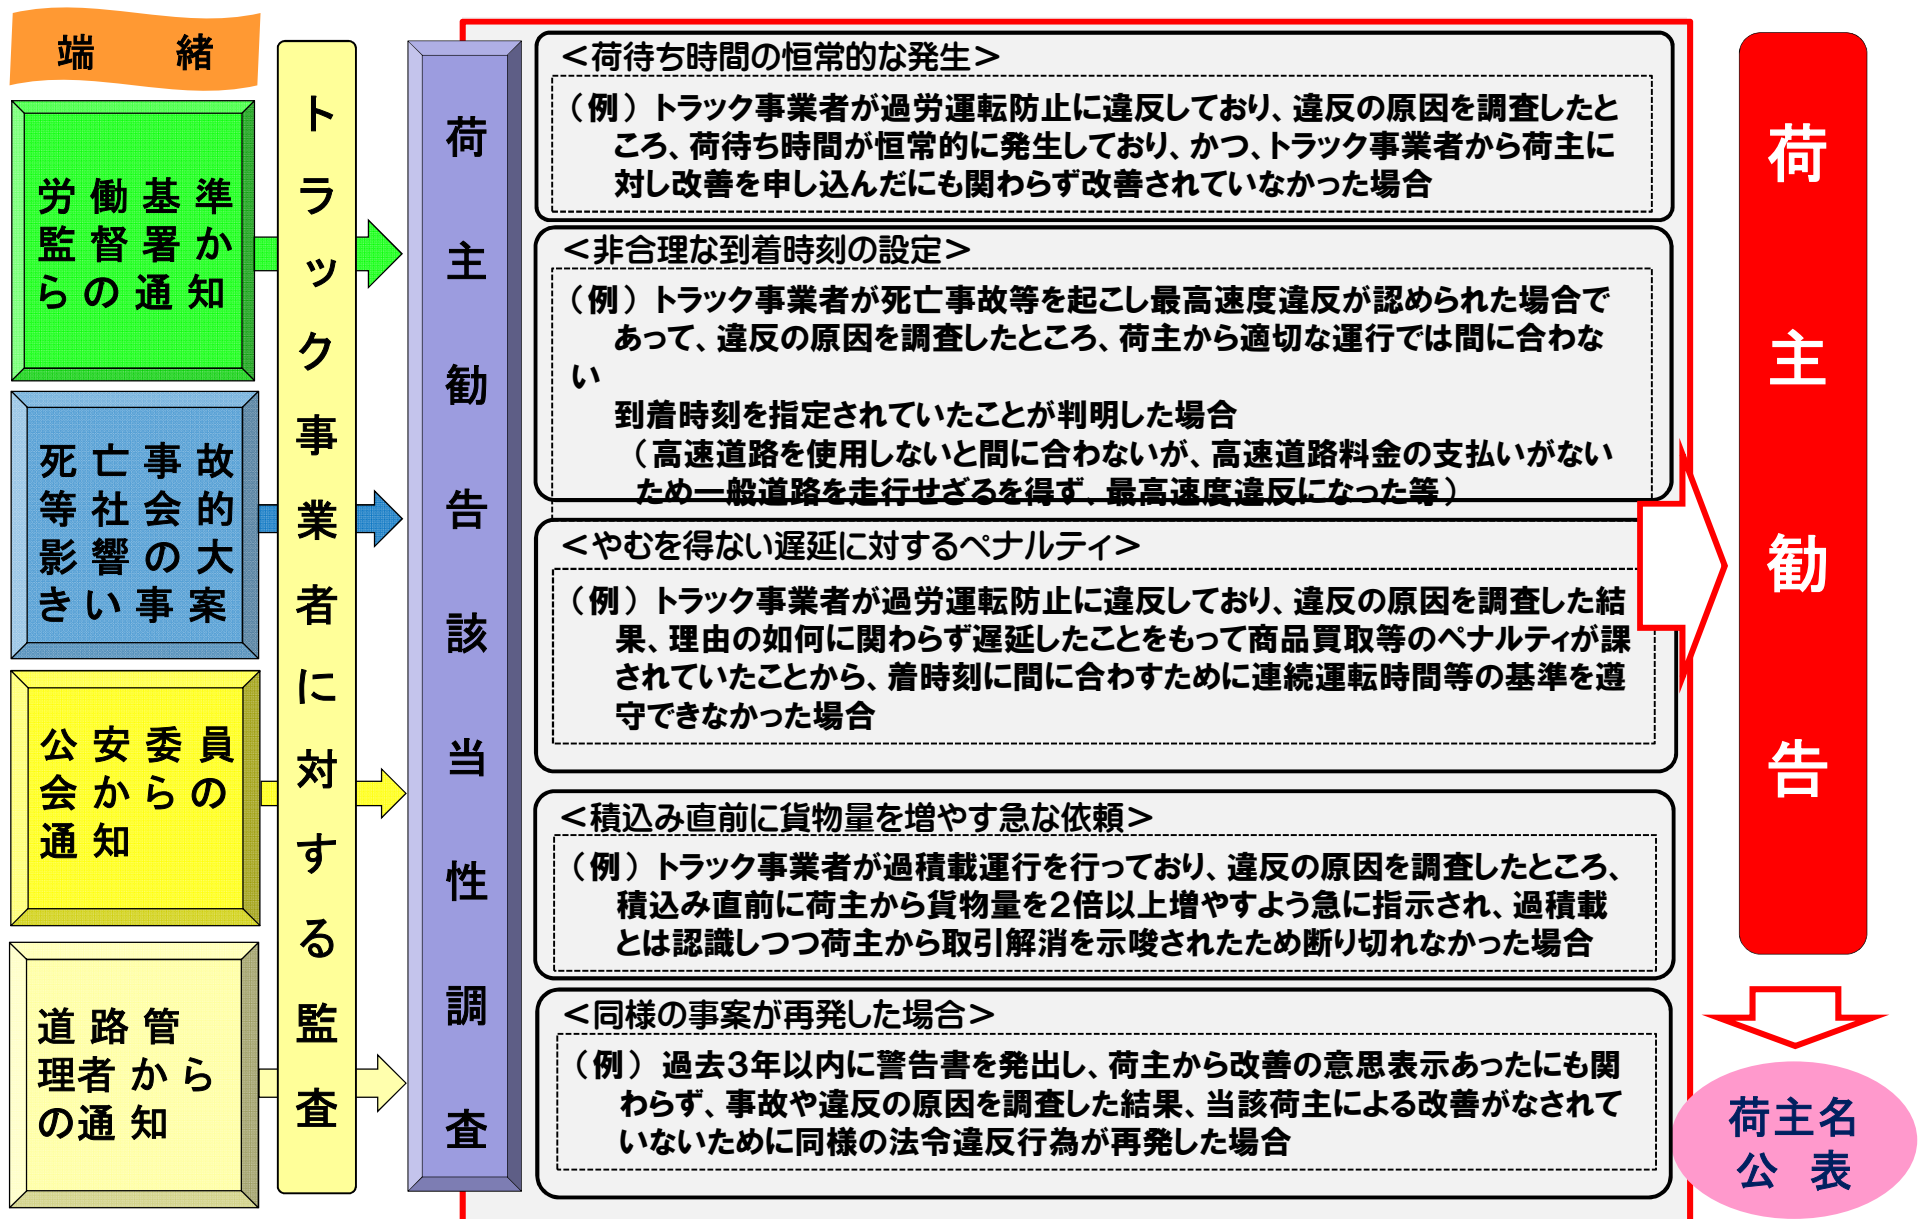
端　緒

労働基準監督署からの通知

死亡事故等社会的影響の大きい事案

公安委員会からの通知

道路管理者からの通知

トラック事業者に対する監査

荷主勧告該当性調査

＜荷待ち時間の恒常的な発生＞

（例）トラック事業者が過労運転防止に違反しており、違反の原因を調査したところ、荷待ち時間が恒常的に発生しており、かつ、トラック事業者から荷主に対し改善を申し込んだにも関わらず改善されていなかった場合

＜非合理な到着時刻の設定＞

（例）トラック事業者が死亡事故等を起こし最高速度違反が認められた場合であって、違反の原因を調査したところ、荷主から適切な運行では間に合わない
到着時刻を指定されていたことが判明した場合
（高速道路を使用しないと間に合わないが、高速道路料金の支払いがないため一般道路を走行せざるを得ず、最高速度違反になった等）

＜やむを得ない遅延に対するペナルティ＞

（例）トラック事業者が過労運転防止に違反しており、違反の原因を調査した結果、理由の如何に関わらず遅延したことをもって商品買取等のペナルティが課されていたことから、着時刻に間に合わすために連続運転時間等の基準を遵守できなかった場合

＜積込み直前に貨物量を増やす急な依頼＞

（例）トラック事業者が過積載運行を行っており、違反の原因を調査したところ、積込み直前に荷主から貨物量を2倍以上増やすよう急に指示され、過積載とは認識しつつ荷主から取引解消を示唆されたため断り切れなかった場合

＜同様の事案が再発した場合＞

（例）過去3年以内に警告書を発出し、荷主から改善の意思表示あったにも関わらず、事故や違反の原因を調査した結果、当該荷主による改善がなされていないために同様の法令違反行為が再発した場合

荷主勧告

荷主名公表